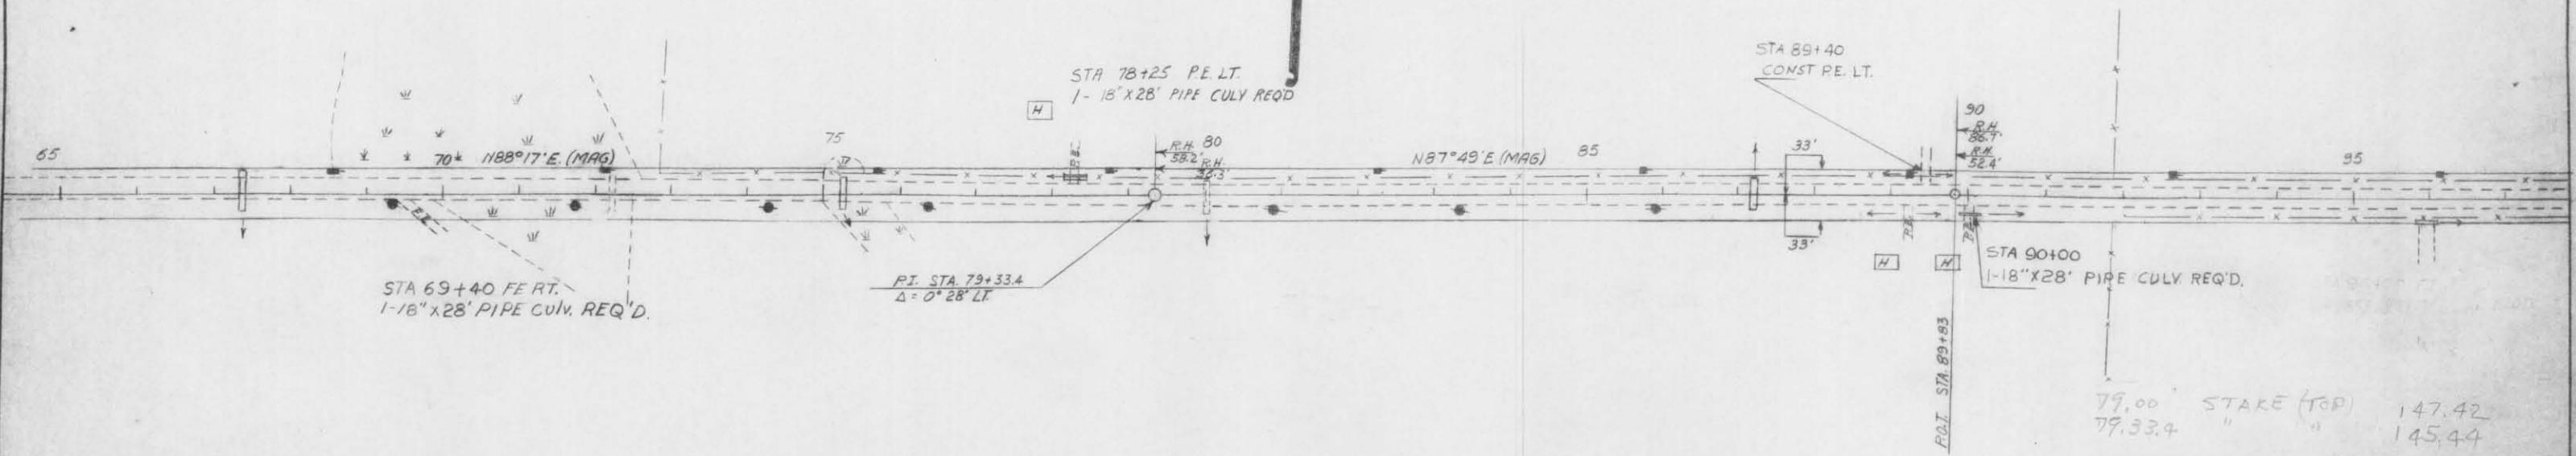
STA 78+25 P.E. LT.
1- 18"X28' PIPE CULV REQD

STA 89+40
CONST P.E. LT.

H

65

70

N88°17'E. (MAG)

75

R.H. 58.2'

80

R.H. 32.3'

N87°49'E. (MAG)

85

33'

90

R.H. 86.7'

R.H. 52.4'

95

P.E.

E.L.

33'

P.E.

P.E.

H

H

STA 90+00
1-18"X28' PIPE CULV. REQ'D.

STA 69+40 FE RT.
1-18"X28' PIPE CULV. REQ'D.

P.I. STA. 79+33.4
Δ = 0° 28' LT.

P.O.T. STA 89+83

79.00 STAKE (TOP) 147.42
79.33.4 " " 145.44